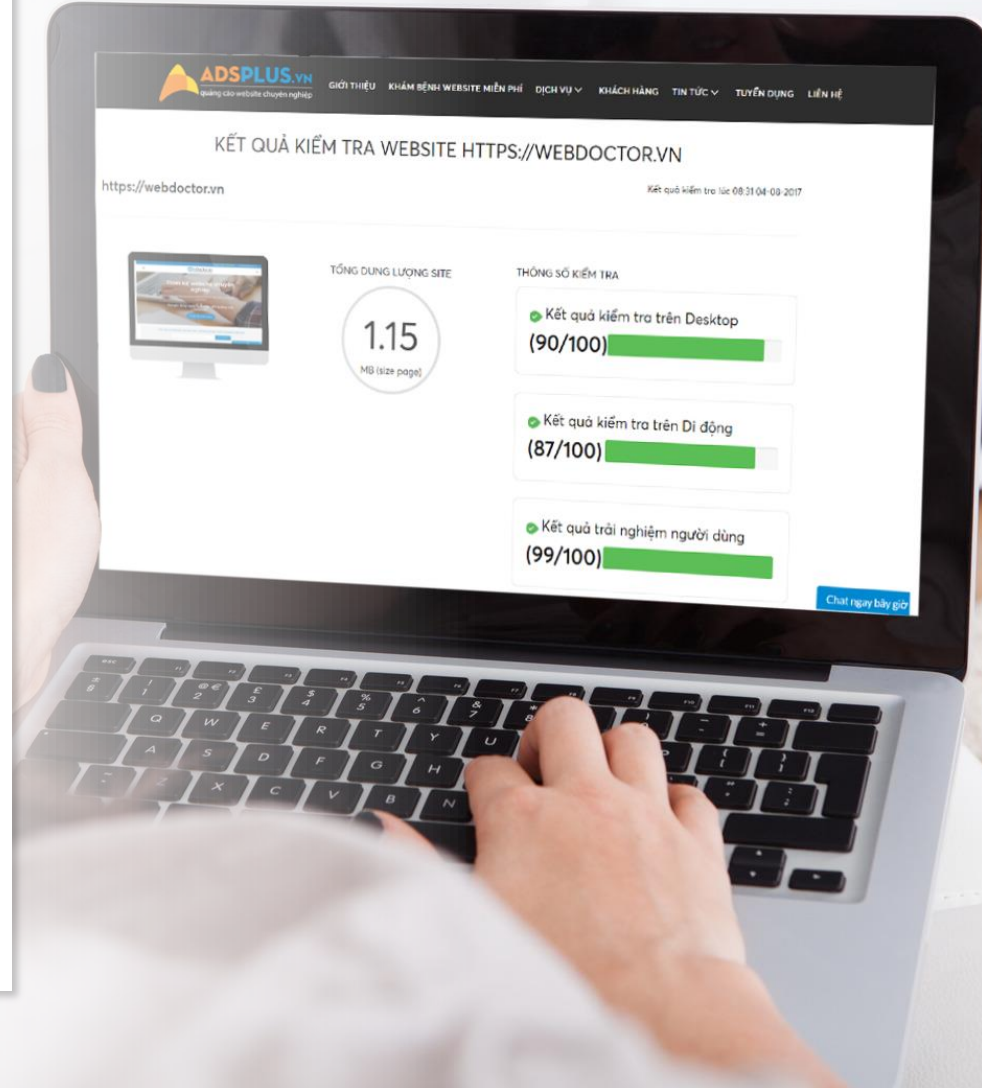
ADSPLUS.VN
quảng cáo website chuyên nghiệp

GIỚI THIỆU KHÁM BỆNH WEBSITE MIỄN PHÍ DỊCH VỤ KHÁCH HÀNG TIN TỨC TUYỂN DỤNG LIÊN HỆ

KẾT QUẢ KIỂM TRA WEBSITE HTTPS://WEBDOCTOR.VN

https://webdoctor.vn

Kết quả kiểm tra lúc 08:31 04-08-2017

TỔNG DUNG LƯỢNG SITE

1.15
MB (size page)

THÔNG SỐ KIỂM TRA

Kết quả kiểm tra trên Desktop
(90/100)

Kết quả kiểm tra trên Di động
(87/100)

Kết quả trải nghiệm người dùng
(99/100)

Chat ngay bây giờ